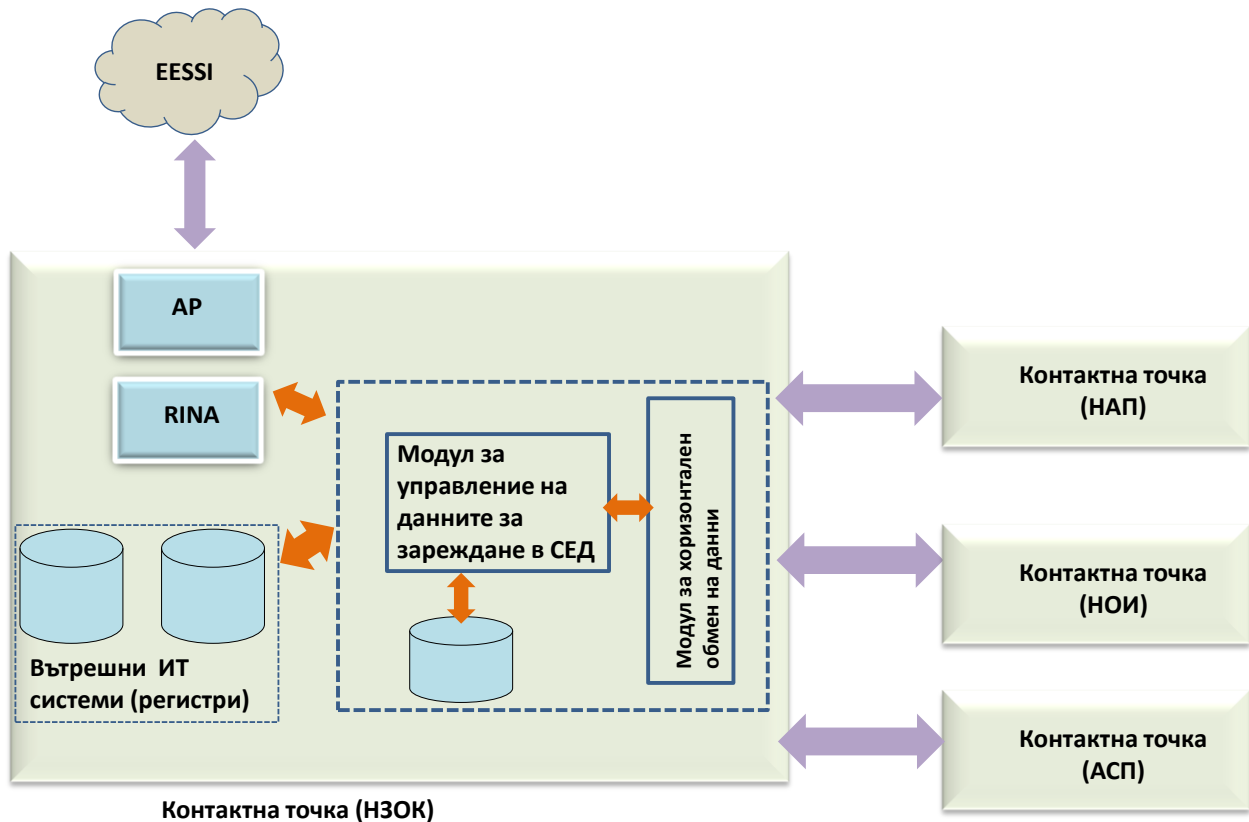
EESSI

AP

RINA

Модул за управление на данните за зареждане в СЕД

Модул за хоризонтален обмен на данни

Вътрешни ИТ системи (регистри)

Контактна точка (НАП)

Контактна точка (НОИ)

Контактна точка (АСП)

Контактна точка (НЗОК)